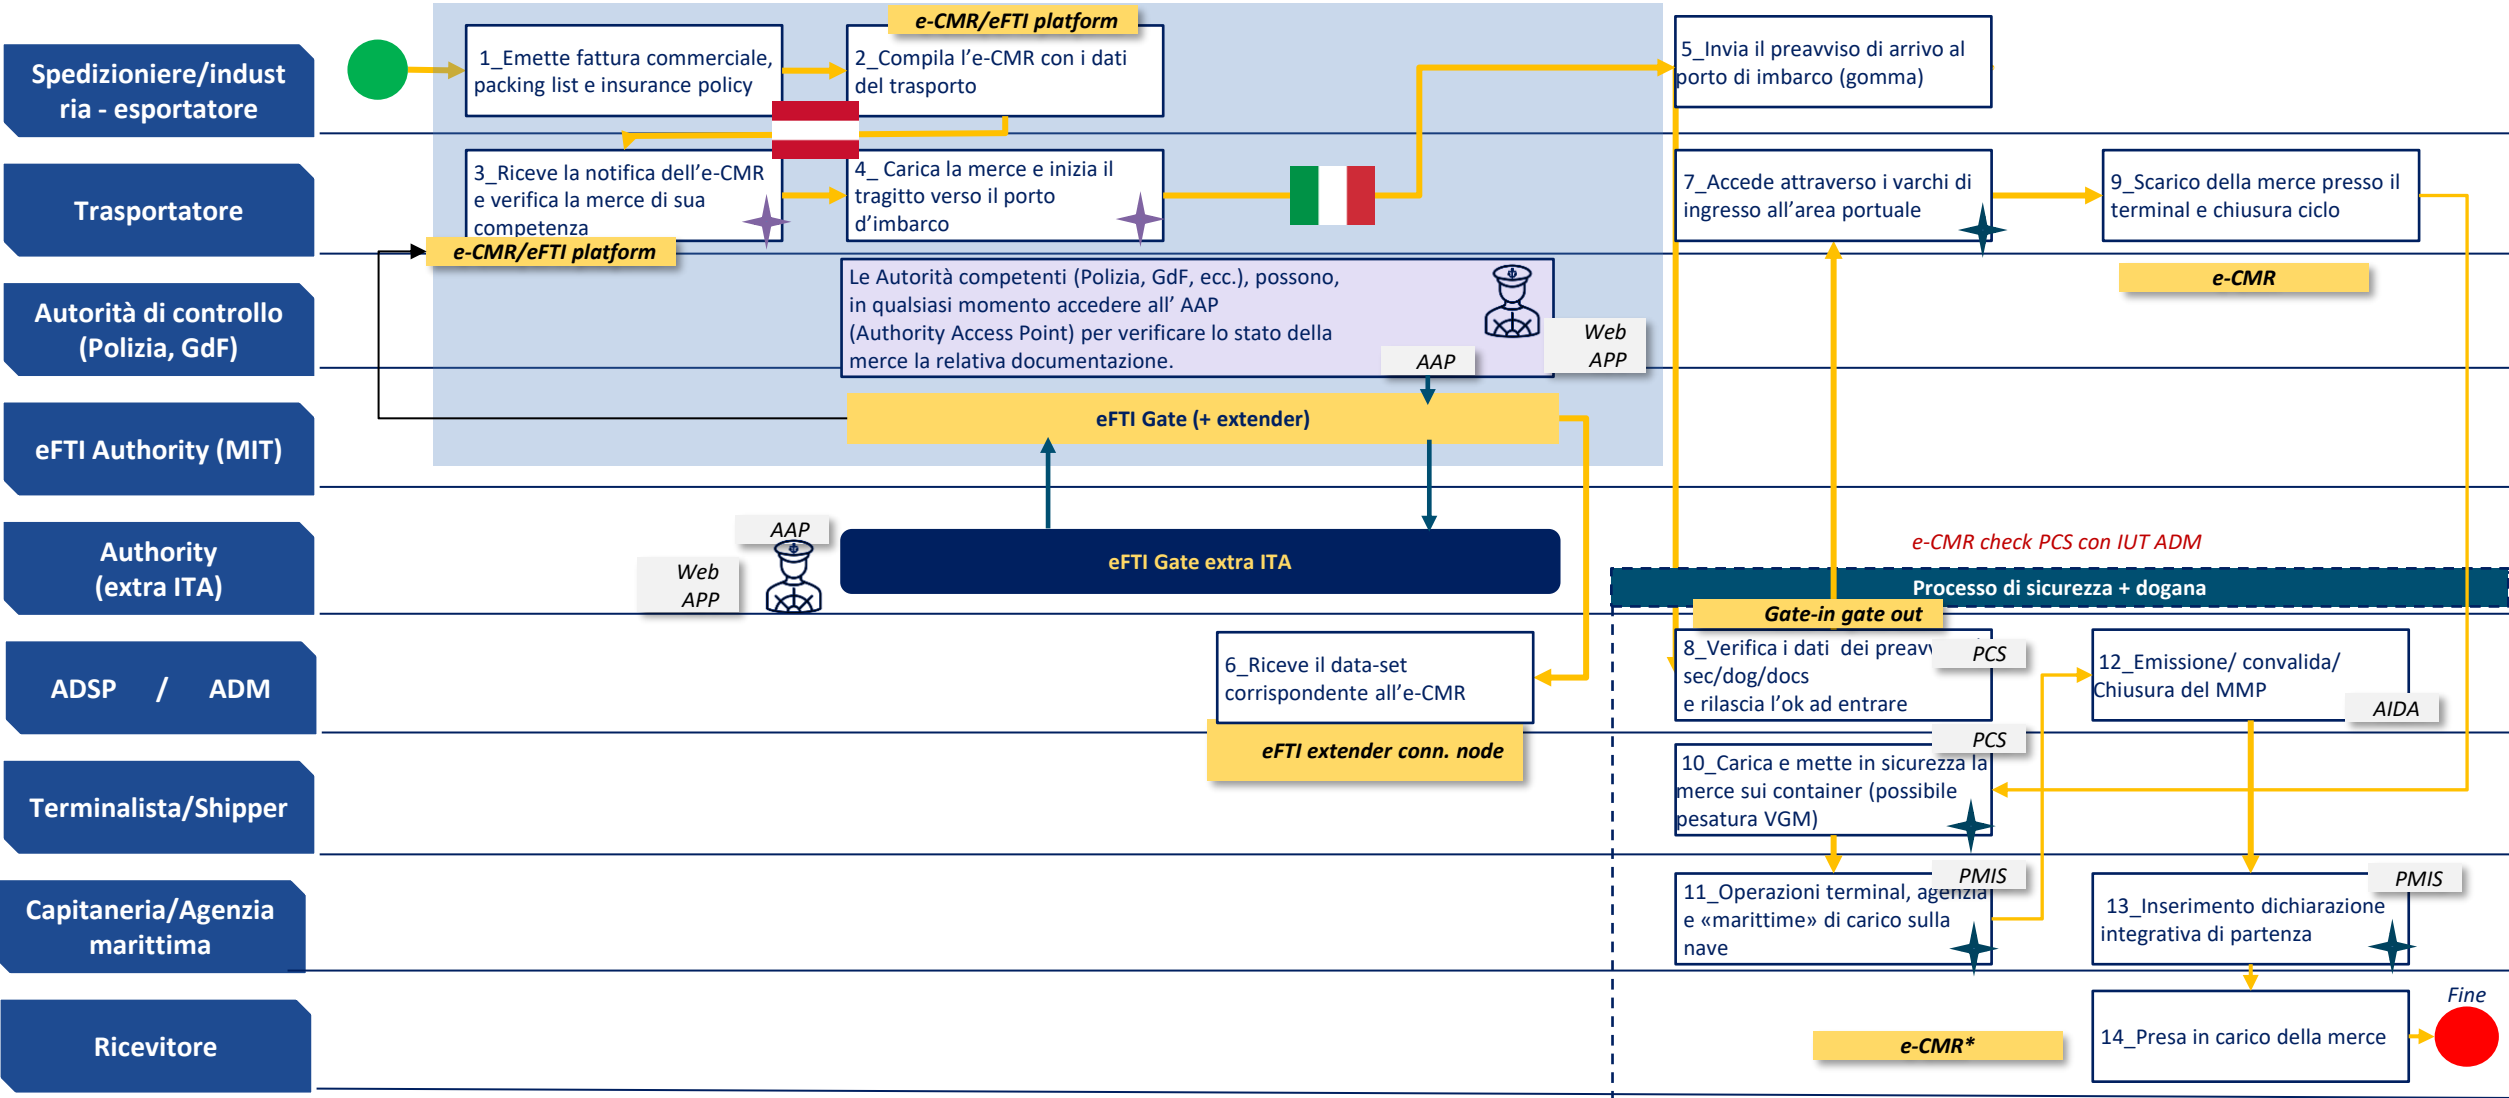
Spedizioniere/industria - esportatore

Trasportatore

Autorità di controllo (Polizia, GdF)

eFTI Authority (MIT)

Authority (extra ITA)

ADSP / ADM

Terminalista/Shipper

Capitaneria/Agenzia marittima

Ricevitore

e-CMR/eFTI platform

1_Emette fattura commerciale, packing list e insurance policy

2_Compila l'e-CMR con i dati del trasporto

5_Invia il preavviso di arrivo al porto di imbarco (gomma)

3_Riceve la notifica dell'e-CMR e verifica la merce di sua competenza

4_ Carica la merce e inizia il tragitto verso il porto d'imbarco

7_Accede attraverso i varchi di ingresso all'area portuale

9_Scarico della merce presso il terminal e chiusura ciclo

e-CMR/eFTI platform

e-CMR

Le Autorità competenti (Polizia, GdF, ecc.), possono, in qualsiasi momento accedere all' AAP (Authority Access Point) per verificare lo stato della merce la relativa documentazione.

AAP

Web APP

eFTI Gate (+ extender)

AAP

Web APP

eFTI Gate extra ITA

e-CMR check PCS con IUT ADM

Processo di sicurezza + dogana

Gate-in gate out

8_Verifica i dati dei preavv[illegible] sec/dog/docs e rilascia l'ok ad entrare

PCS

12_Emissione/ convalida/ Chiusura del MMP

AIDA

6_Riceve il data-set corrispondente all'e-CMR

eFTI extender conn. node

PCS

10_Carica e mette in sicurezza la merce sui container (possibile pesatura VGM)

PMIS

11_Operazioni terminal, agenzia e «marittime» di carico sulla nave

PMIS

13_Inserimento dichiarazione integrativa di partenza

Fine

e-CMR*

14_Presa in carico della merce